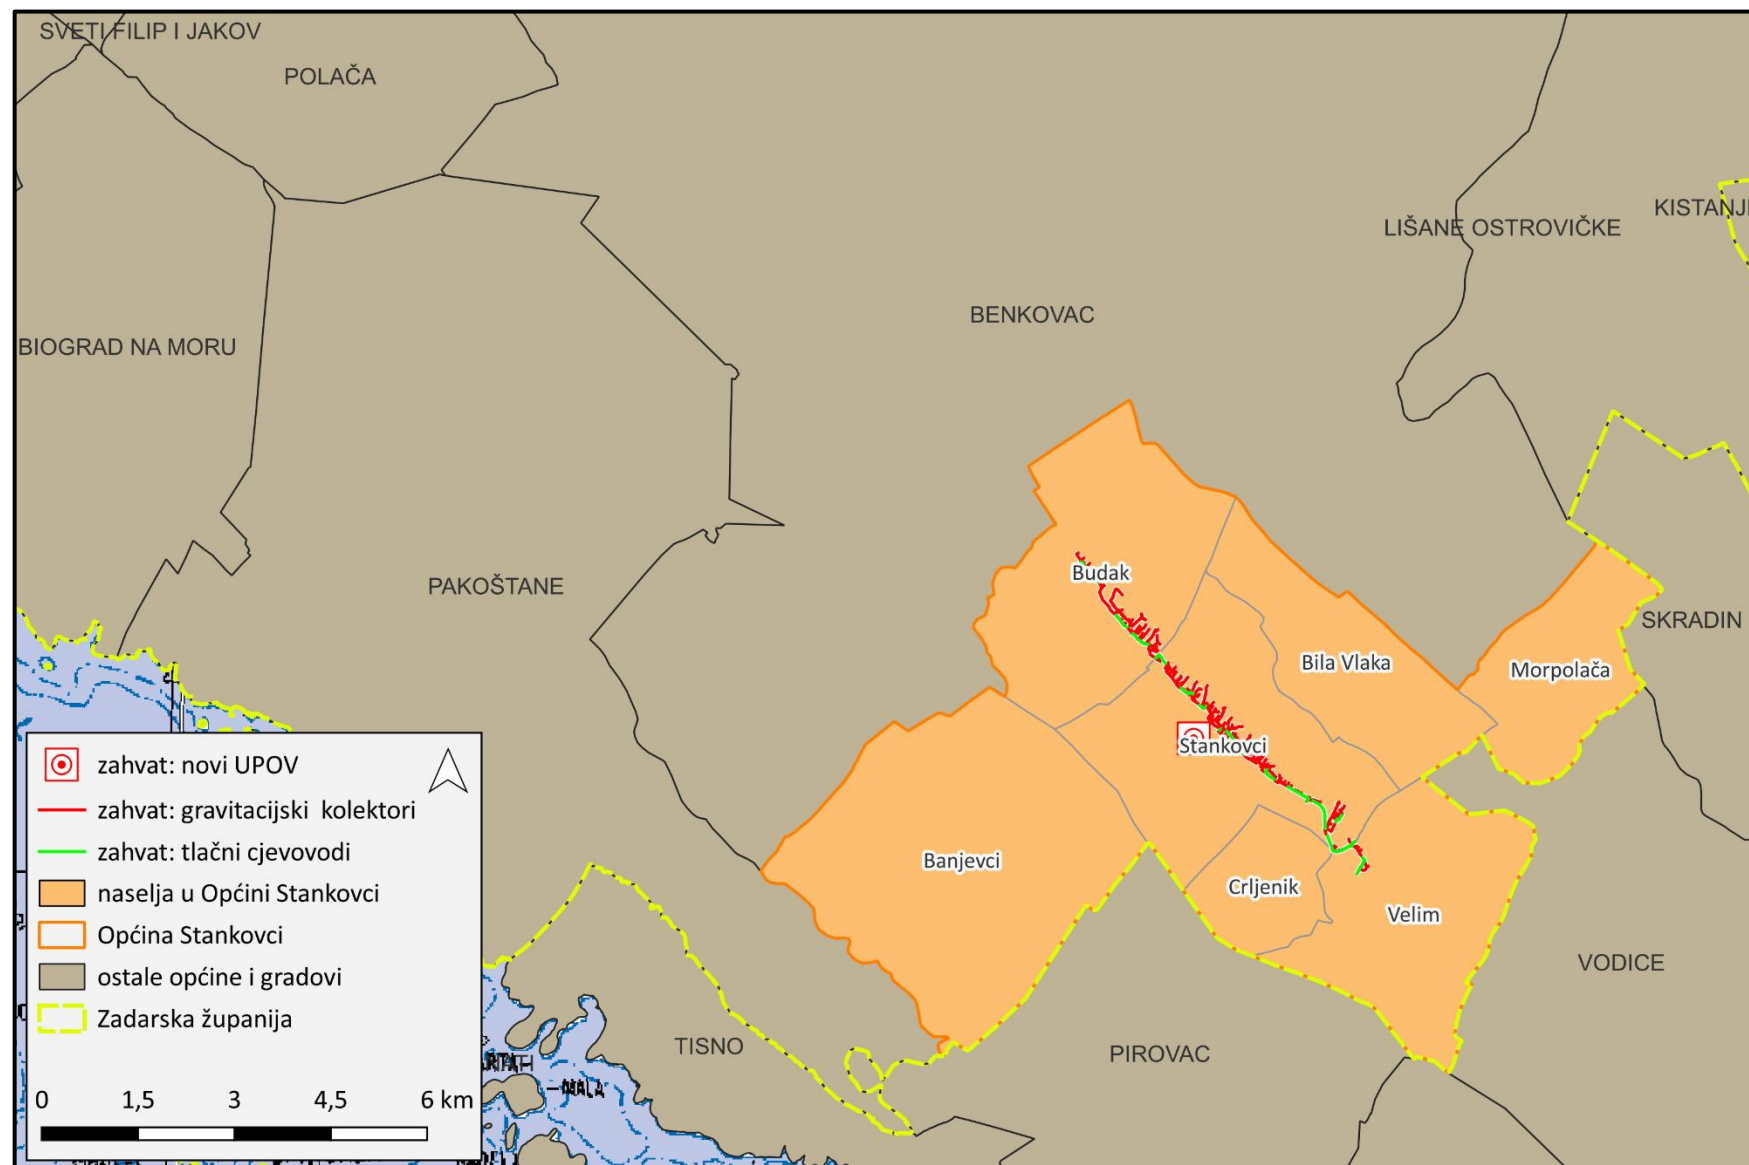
SVETI FILIP I JAKOV
POLAČA
KISTANJ
LIŠANE OSTROVIČKE
BENKOVAC
BIOGRAD NA MORU
PAKOŠTANE
Budak
SKRADIN
Bila Vlaka
Morpolača
Stankovci
Banjevci
Crljenik
Velim
VODICE
TISNO
PIROVAC

zahvat: novi UPOV
zahvat: gravitacijski kolektori
zahvat: tlačni cjevovodi
naselja u Općini Stankovci
Općina Stankovci
ostale općine i gradovi
Zadarska županija

0 1,5 3 4,5 6 km